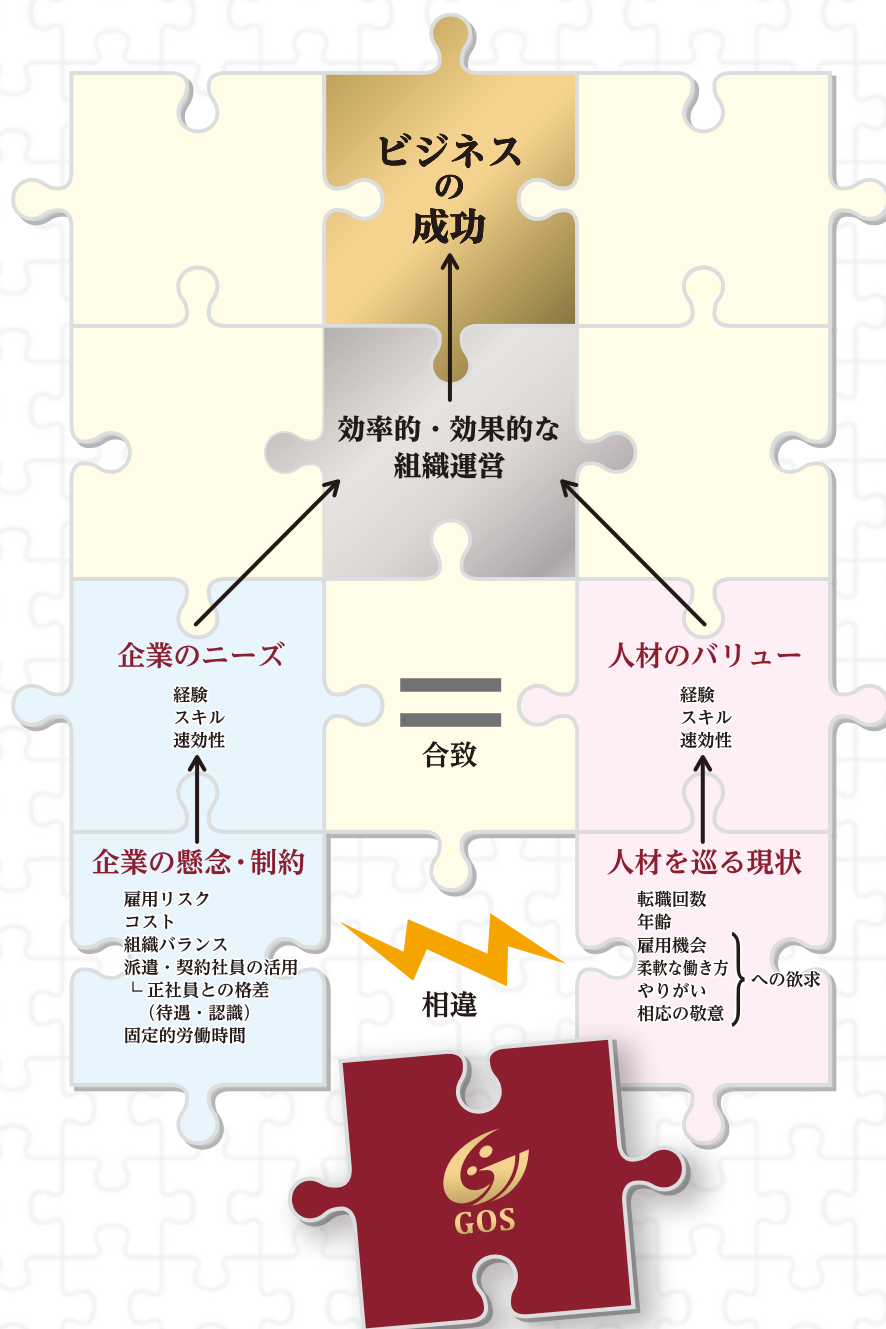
ビジネス
の
成功

効率的・効果的な
組織運営

企業のニーズ
経験
スキル
速効性

合致

人材のバリュー
経験
スキル
速効性

企業の懸念・制約
雇用リスク
コスト
組織バランス
派遣・契約社員の活用
└ 正社員との格差
（待遇・認識）
固定的労働時間

相違

人材を巡る現状
転職回数
年齢
雇用機会
柔軟な働き方
やりがい
相応の敬意
への欲求

GOS